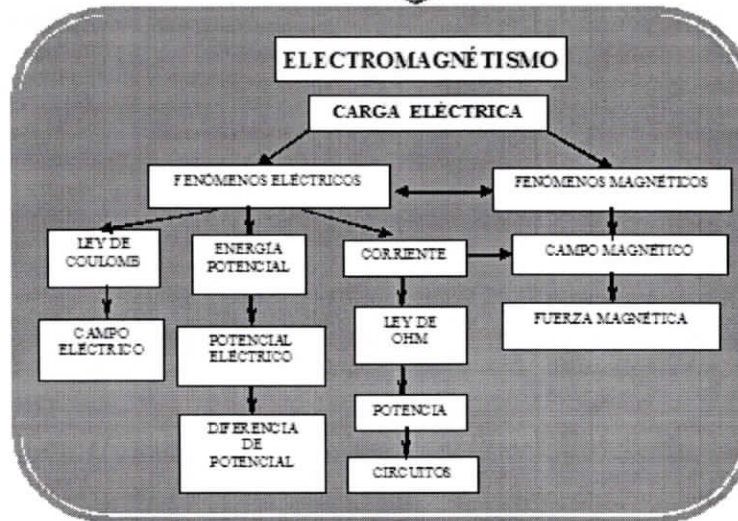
ELECTROMAGNÉTISMO

CARGA ELÉCTRICA

FENÓMENOS ELÉCTRICOS

FENÓMENOS MAGNÉTICOS

LEY DE COULOMS

CAMPO ELÉCTRICO

ENERGÍA POTENCIAL

POTENCIAL ELÉCTRICO

DIFERENCIA DE POTENCIAL

CORRIENTE

LEY DE OHM

POTENCIA

CIRCUITOS

CAMPO MAGNÉTICO

FUERZA MAGNÉTICA